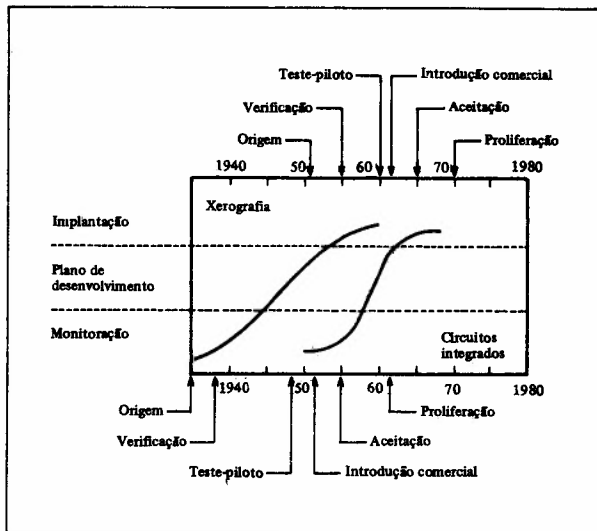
Teste-piloto
Introdução comercial
Verificação
Aceitação
Origem
Proliferação
1940
50
60
70
1980
Xerografia
Implantação
Plano de desenvolvimento
Monitoração
Circuitos integrados
1940
50
60
70
1980
Origem
Proliferação
Verificação
Aceitação
Teste-piloto
Introdução comercial